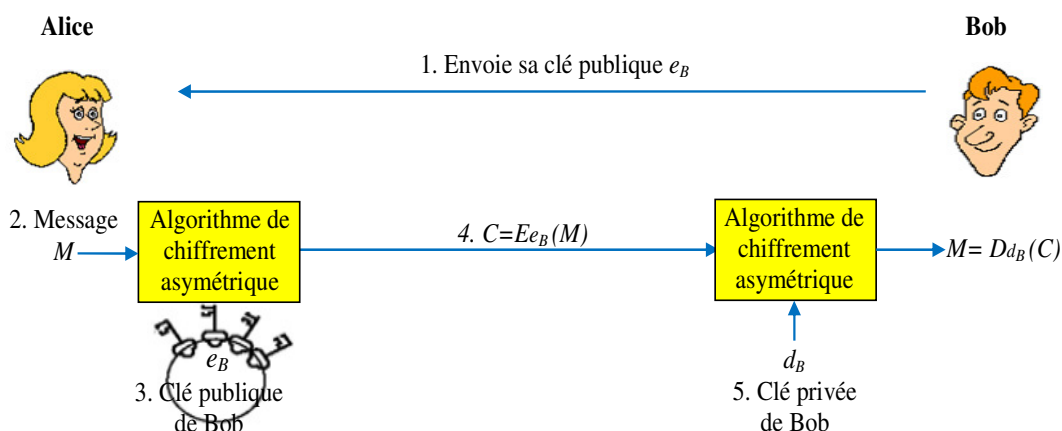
Alice

Bob

1. Envoie sa clé publique $e_B$

2. Message $M$

Algorithme de chiffrement asymétrique

4. $C=Ee_B(M)$

Algorithme de chiffrement asymétrique

$M= D_{d_B}(C)$

$e_B$

3. Clé publique de Bob

$d_B$

5. Clé privée de Bob